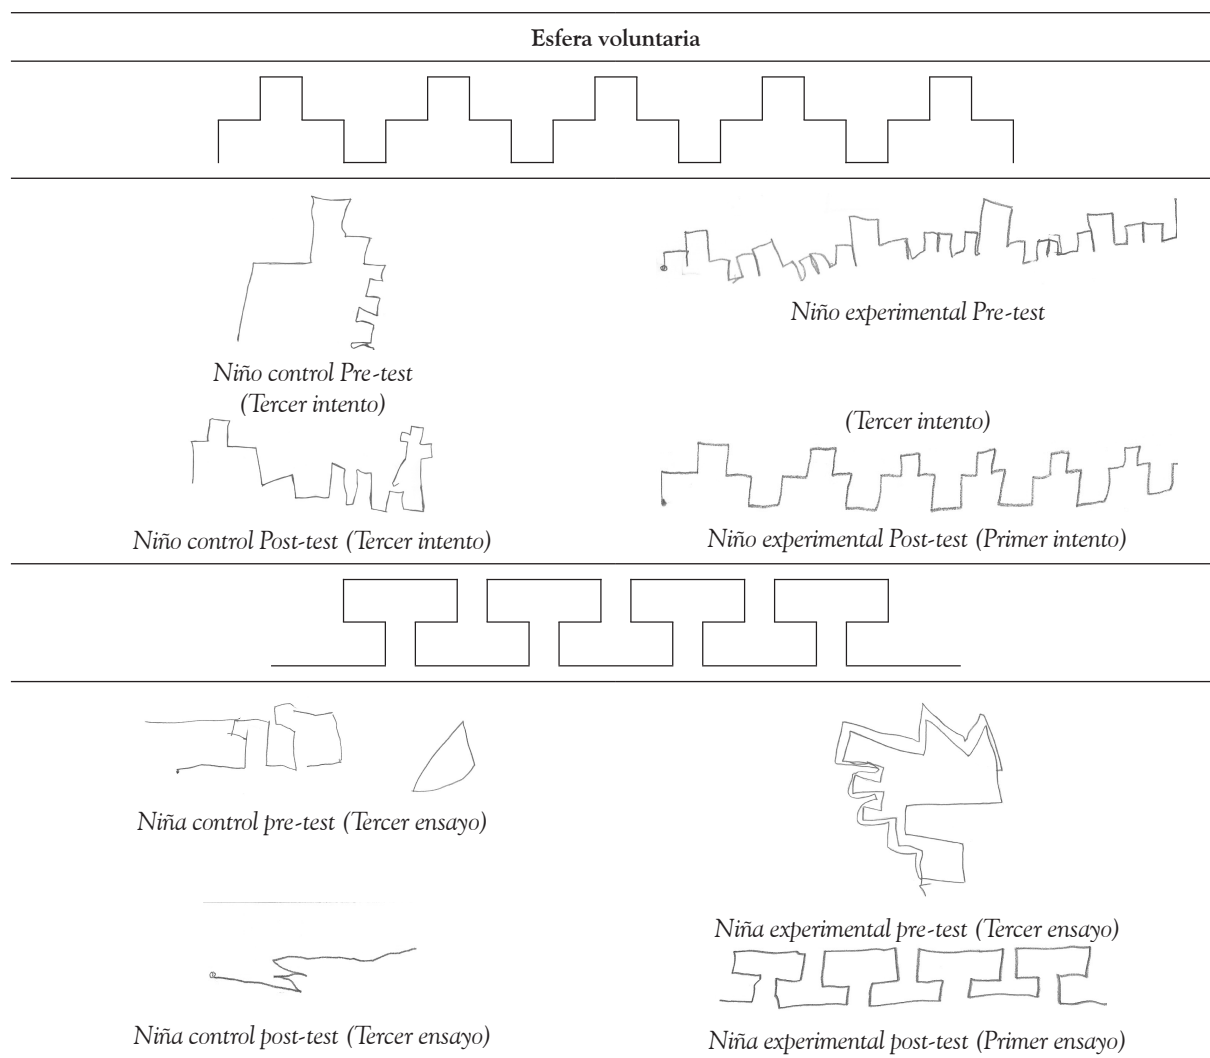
Esfera voluntaria

Niño control Pre-test (Tercer intento)

Niño experimental Pre-test

(Tercer intento)

Niño control Post-test (Tercer intento)

Niño experimental Post-test (Primer intento)

Niña control pre-test (Tercer ensayo)

Niña experimental pre-test (Tercer ensayo)

Niña control post-test (Tercer ensayo)

Niña experimental post-test (Primer ensayo)